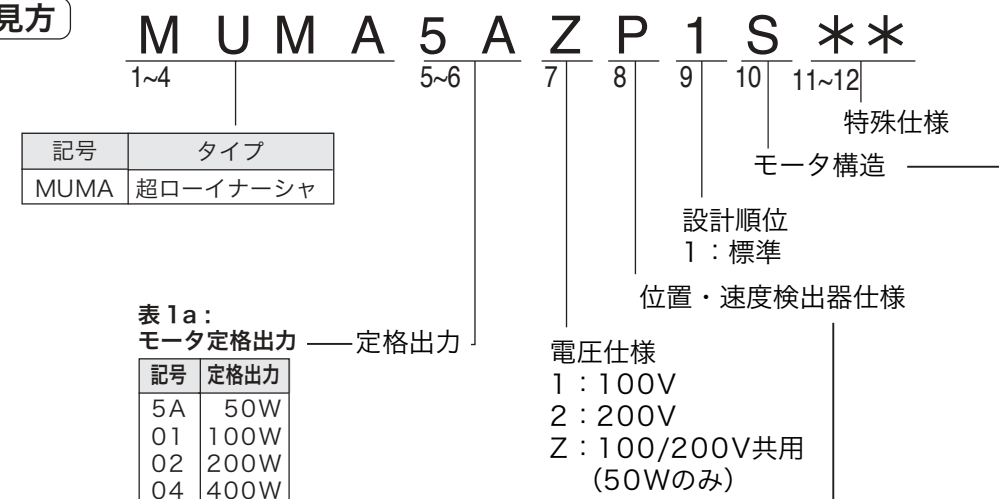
見方

M U M A 5 A Z P 1 S ＊＊

1~4 5~6 7 8 9 10 11~12

特殊仕様

モータ構造

| 記号 | タイプ |
|---|---|
| MUMA | 超ローイナーシャ |

設計順位
1：標準

位置・速度検出器仕様

表 1a：
モータ定格出力 ―― 定格出力

| 記号 | 定格出力 |
|---|---|
| 5A | 50W |
| 01 | 100W |
| 02 | 200W |
| 04 | 400W |

電圧仕様
1：100V
2：200V
Z：100/200V共用
（50Wのみ）